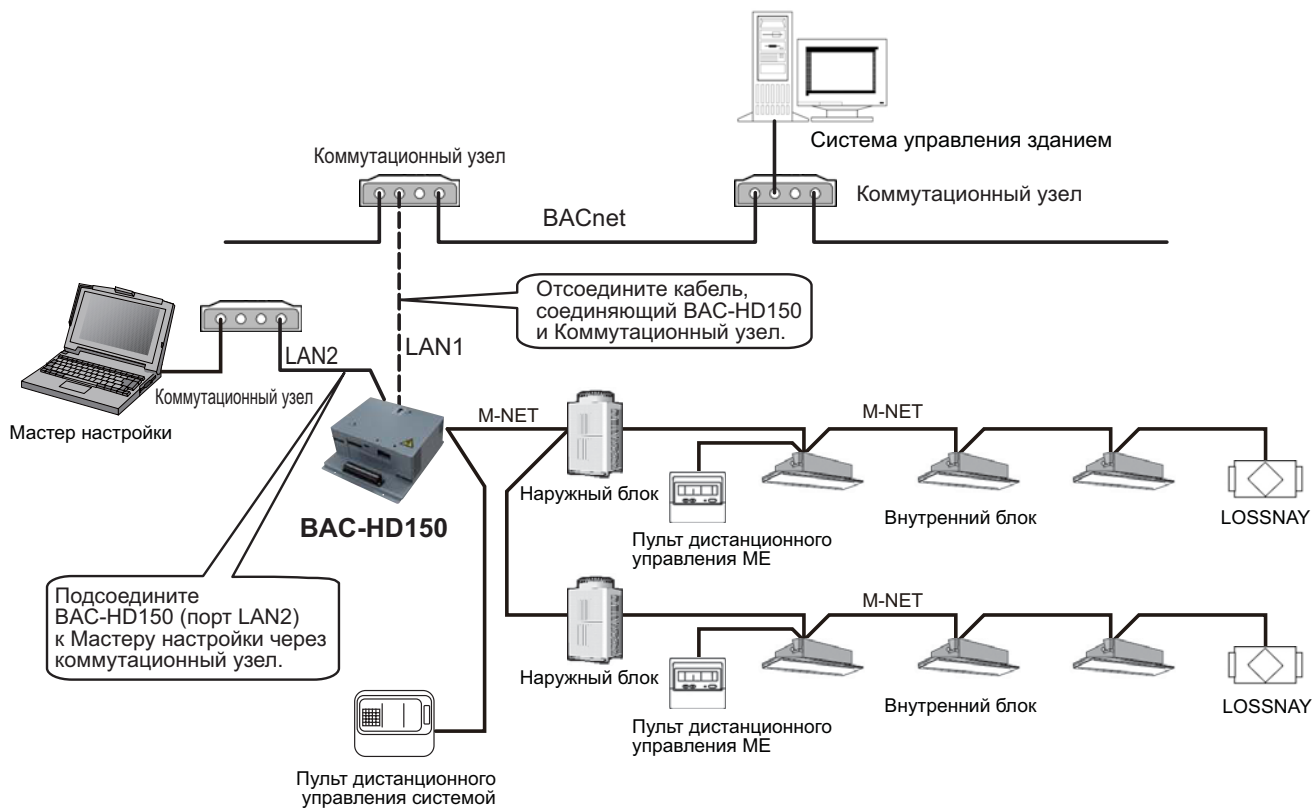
Система управления зданием

Коммутационный узел

Коммутационный узел

BACnet

Отсоедините кабель, соединяющий BAC-HD150 и Коммутационный узел.

LAN2

LAN1

Коммутационный узел

Мастер настройки

M-NET

M-NET

Наружный блок

BAC-HD150

Пульт дистанционного управления ME

Внутренний блок

LOSSNAY

Подсоедините BAC-HD150 (порт LAN2) к Мастеру настройки через коммутационный узел.

M-NET

Наружный блок

Пульт дистанционного управления ME

Внутренний блок

LOSSNAY

Пульт дистанционного управления системой